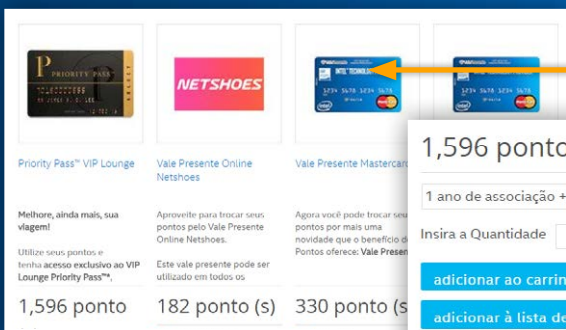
P PRIORITY PASS SELECT

NETSHOES

INTEL TECHNOLOGY 1234 5678 1234 5678

1234 5678 1234 5678

Priority Pass™ VIP Lounge

Vale Presente Online Netshoes

Vale Presente Mastercard

Melhore, ainda mais, sua viagem!

Utilize seus pontos e tenha acesso exclusivo ao VIP Lounge Priority Pass™.

Aproveite para trocar seus pontos pelo Vale Presente Online Netshoes.

Este vale presente pode ser utilizado em todos os

Agora você pode trocar seus pontos por mais uma novidade que o benefício de Pontos oferece: Vale Presen

1,596 ponto

182 ponto (s)

330 ponto (s

1,596 ponto

1 ano de associação +

Insira a Quantidade

adicionar ao carrin

adicionar à lista de